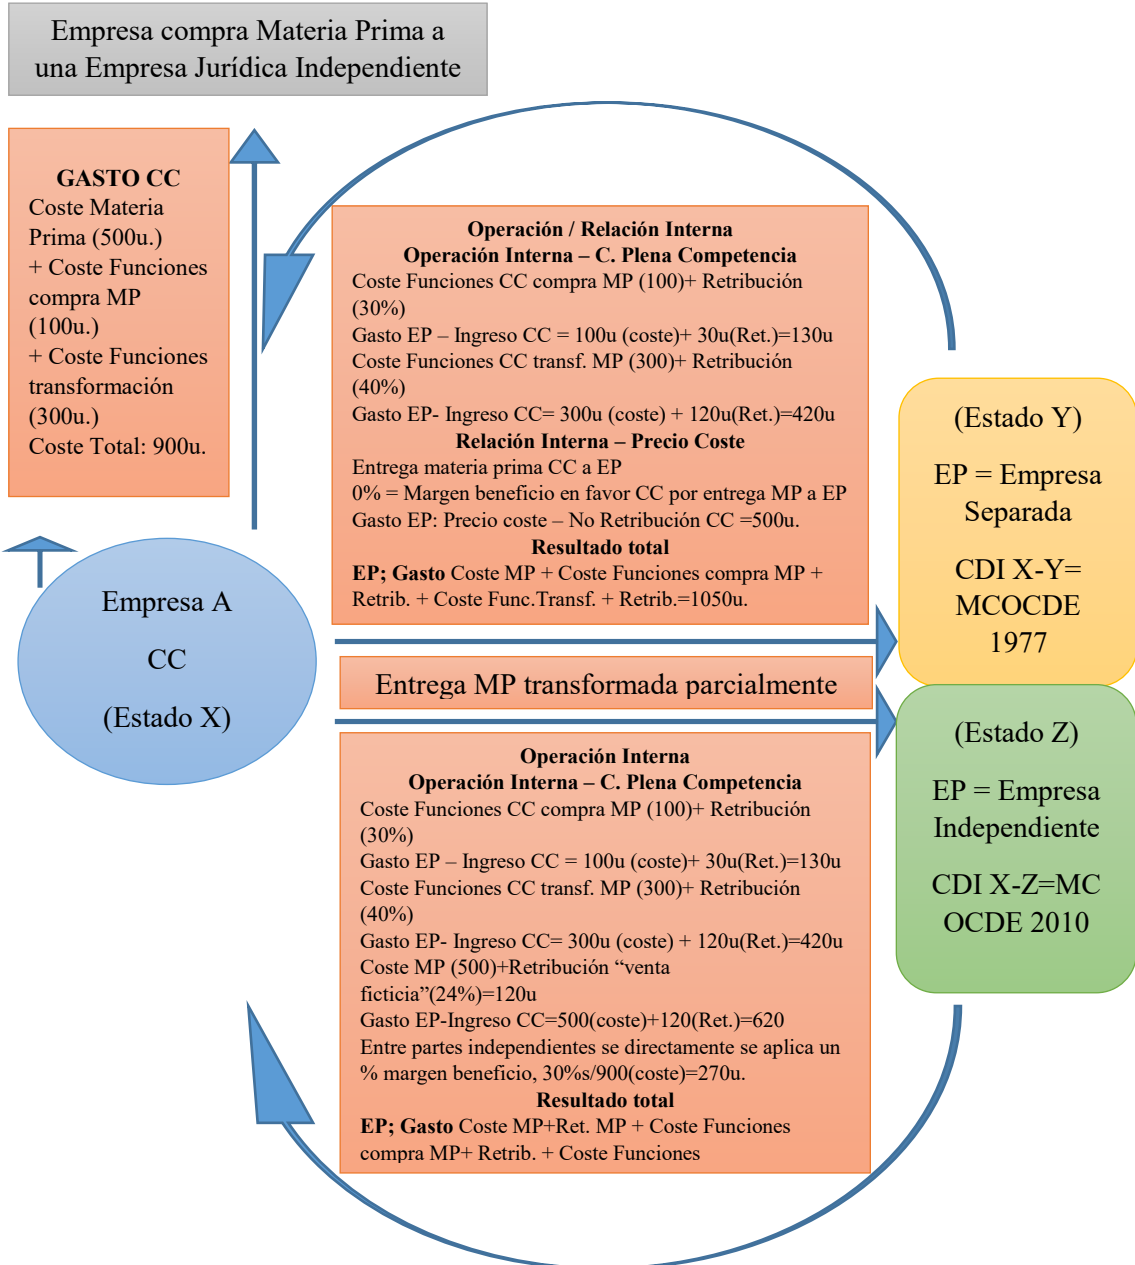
Empresa compra Materia Prima a una Empresa Jurídica Independiente

GASTO CC
Coste Materia Prima (500u.)
+ Coste Funciones compra MP (100u.)
+ Coste Funciones transformación (300u.)
Coste Total: 900u.

Operación / Relación Interna
Operación Interna – C. Plena Competencia
Coste Funciones CC compra MP (100)+ Retribución (30%)
Gasto EP – Ingreso CC = 100u (coste)+ 30u(Ret.)=130u
Coste Funciones CC transf. MP (300)+ Retribución (40%)
Gasto EP- Ingreso CC= 300u (coste) + 120u(Ret.)=420u
Relación Interna – Precio Coste
Entrega materia prima CC a EP
0% = Margen beneficio en favor CC por entrega MP a EP
Gasto EP: Precio coste – No Retribución CC =500u.
Resultado total
EP; Gasto Coste MP + Coste Funciones compra MP + Retrib. + Coste Func.Transf. + Retrib.=1050u.

(Estado Y)
EP = Empresa Separada
CDI X-Y= MCOCDE 1977

Empresa A
CC
(Estado X)

Entrega MP transformada parcialmente

(Estado Z)
EP = Empresa Independiente
CDI X-Z=MC OCDE 2010

Operación Interna
Operación Interna – C. Plena Competencia
Coste Funciones CC compra MP (100)+ Retribución (30%)
Gasto EP – Ingreso CC = 100u (coste)+ 30u(Ret.)=130u
Coste Funciones CC transf. MP (300)+ Retribución (40%)
Gasto EP- Ingreso CC= 300u (coste) + 120u(Ret.)=420u
Coste MP (500)+Retribución “venta ficticia”(24%)=120u
Gasto EP-Ingreso CC=500(coste)+120(Ret.)=620
Entre partes independientes se directamente se aplica un % margen beneficio, 30%s/900(coste)=270u.
Resultado total
EP; Gasto Coste MP+Ret. MP + Coste Funciones compra MP+ Retrib. + Coste Funciones